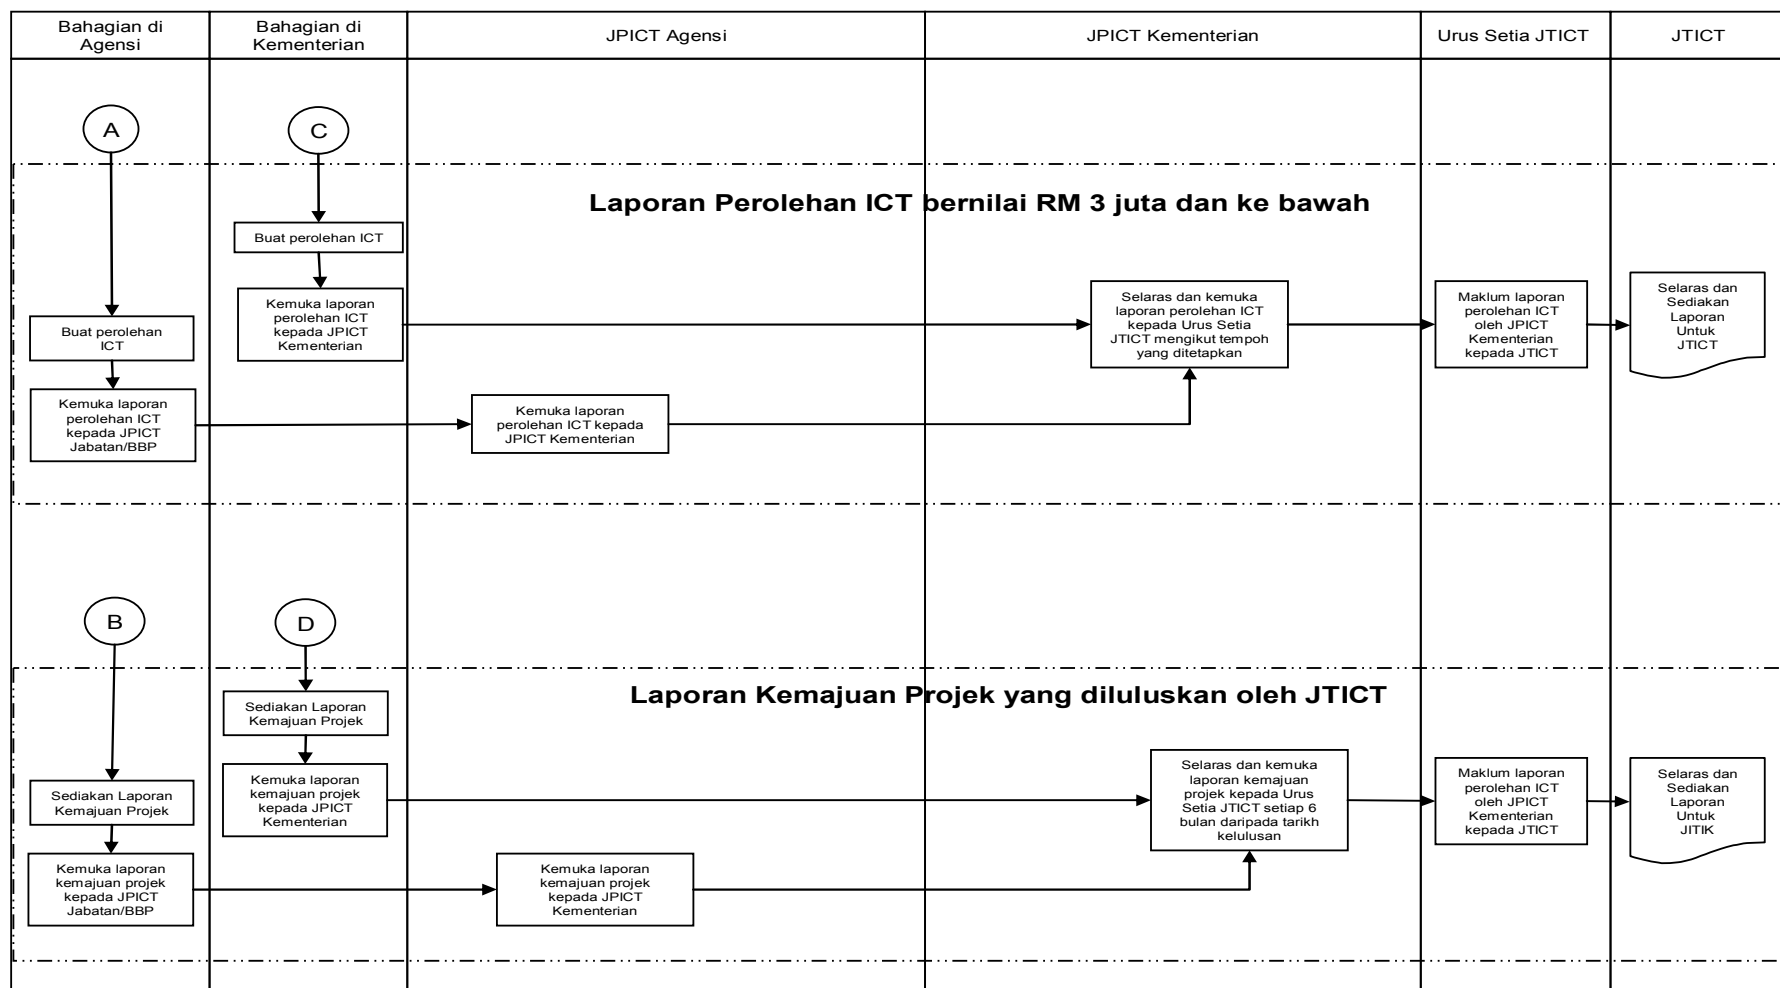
Bahagian di Agensi

Bahagian di Kementerian

JPICT Agensi

JPICT Kementerian

Urus Setia JTICT

JTICT

A

C

Laporan Perolehan ICT bernilai RM 3 juta dan ke bawah

Buat perolehan ICT

Kemuka laporan perolehan ICT kepada JPICT Kementerian

Selaras dan kemuka laporan perolehan ICT kepada Urus Setia JTICT mengikut tempoh yang ditetapkan

Maklum laporan perolehan ICT oleh JPICT Kementerian kepada JTICT

Selaras dan Sediakan Laporan Untuk JTICT

Buat perolehan ICT

Kemuka laporan perolehan ICT kepada JPICT Jabatan/BBP

Kemuka laporan perolehan ICT kepada JPICT Kementerian

B

D

Laporan Kemajuan Projek yang diluluskan oleh JTICT

Sediakan Laporan Kemajuan Projek

Kemuka laporan kemajuan projek kepada JPICT Kementerian

Selaras dan kemuka laporan kemajuan projek kepada Urus Setia JTICT setiap 6 bulan daripada tarikh kelulusan

Maklum laporan perolehan ICT oleh JPICT Kementerian kepada JTICT

Selaras dan Sediakan Laporan Untuk JITIK

Sediakan Laporan Kemajuan Projek

Kemuka laporan kemajuan projek kepada JPICT Jabatan/BBP

Kemuka laporan kemajuan projek kepada JPICT Kementerian